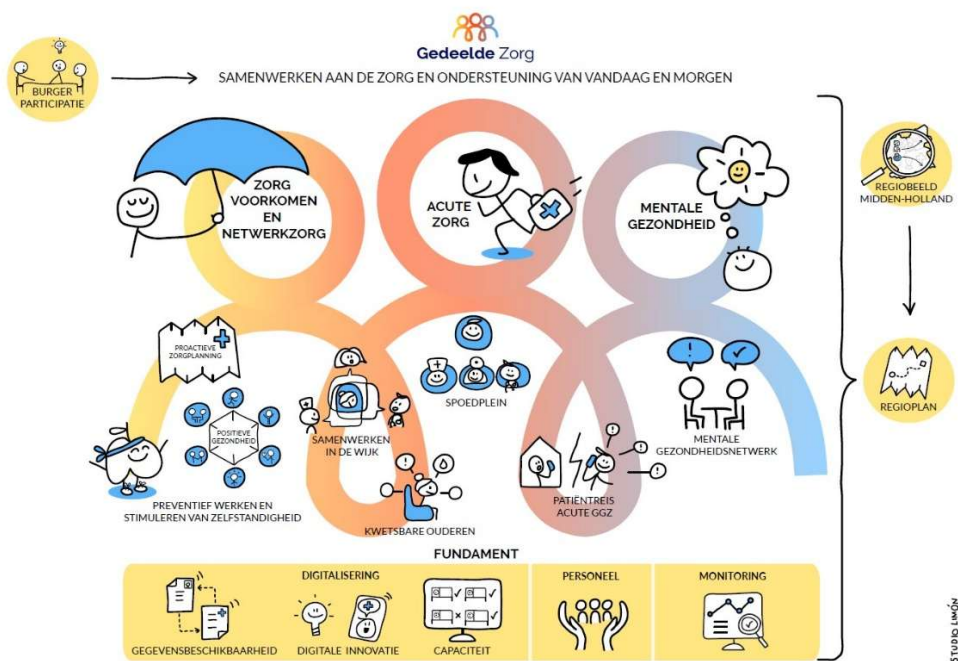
Gedeelde Zorg

BURGER PARTICIPATIE

SAMENWERKEN AAN DE ZORG EN ONDERSTEUNING VAN VANDAAG EN MORGEN

ZORG VOORKOMEN EN NETWERKZORG

ACUTE ZORG

MENTALE GEZONDHEID

REGIOBEELD MIDDEN-HOLLAND

REGIOPLAN

PROACTIEVE ZORGPLANNING

POSITIEVE GEZONDHEID

PREVENTIEF WERKEN EN STIMULEREN VAN ZELFSTANDIGHEID

SAMENWERKEN IN DE WIJK

SPOEDPLEIN

KWETSBARE OUDEREN

PATIËNTREIS ACUTE GGZ

MENTALE GEZONDHEIDSNETWERK

FUNDAMENT

DIGITALISERING

GEGEVENSBESCHIKBAARHEID

DIGITALE INNOVATIE

CAPACITEIT

PERSONEEL

MONITORING

STUDIO LIMÓN